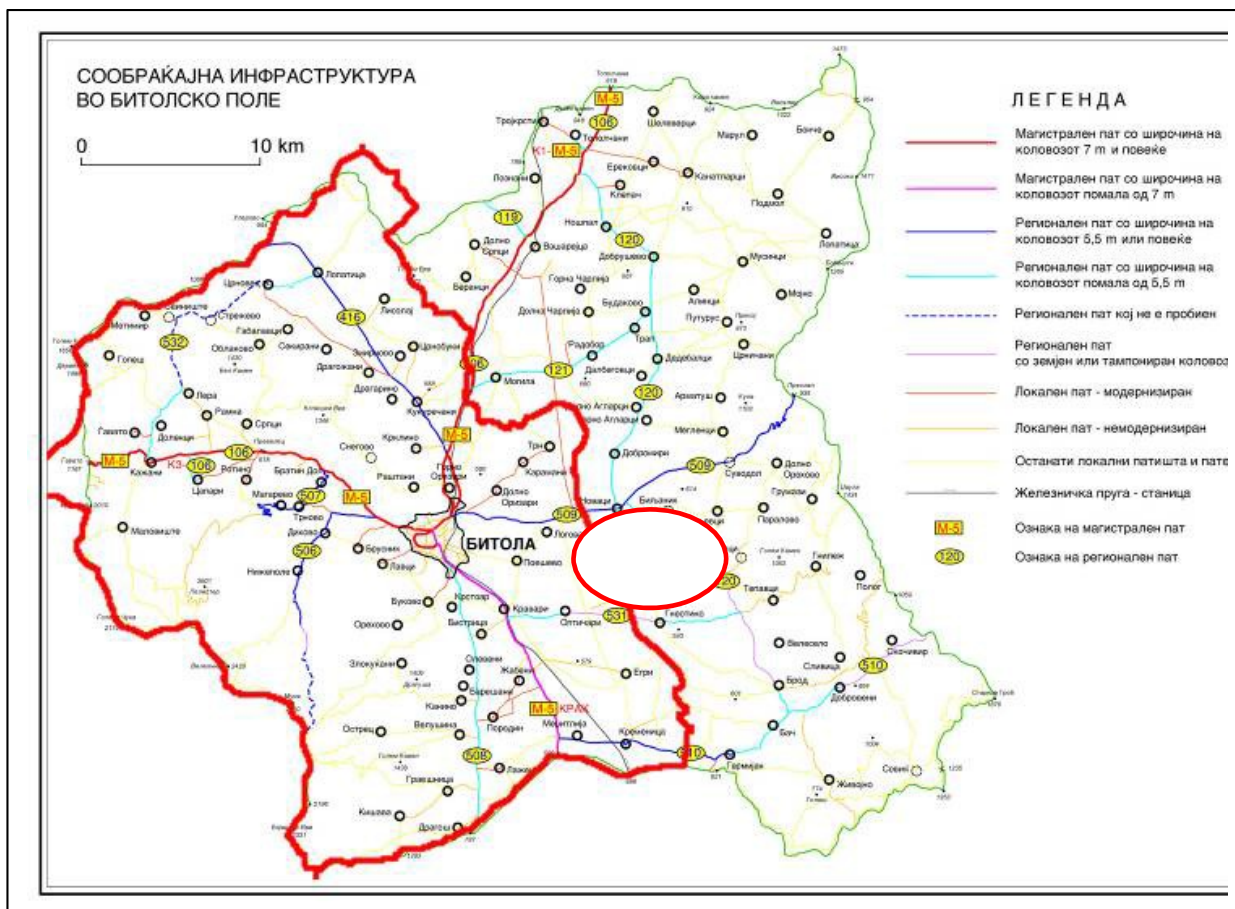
СООБРАЌАЈНА ИНФРАСТРУКТУРА
ВО БИТОЛСКО ПОЛЕ

0 10 km

ЛЕГЕНДА

Магистрален пат со широчина на коловозот 7 m и повеќе

Магистрален пат со широчина на коловозот помала од 7 m

Регионален пат со широчина на коловозот 5,5 m или повеќе

Регионален пат со широчина на коловозот помала од 5,5 m

Регионален пат кој не е пробиен

Регионален пат со земјен или тампониран коловоз

Локален пат - модернизиран

Локален пат - немодернизиран

Останати локални патишта и пате

Железничка пруга - станица

M-5 Ознака на магистрален пат

120 Ознака на регионален пат

БИТОЛА

M-5 106 Тројкрсти Топољани K1-M-5 Шоиварци Марул Бач Ерековци Канатларци Лознани Клепач Подмол 119 Ношпал 120 Долно Српци Вошарани Добрушево Лопатица Беранци Мусинци Горна Чарлија Долна Чарлија Будаково Алинци Мојно Лопатица Цапари 416 Лисолај Путурус Трап Цркличани Метимир Гопеш Оболково 532 Габалавци Сакулари Драгожани Црнобуки 106 Могила 121 Радобор Далбеговци Дедебалци 120 Лера Рамна Драгарино Кукуречани Агларци Арматуш Гавато Доленци Српци Снегово Кркљино M-5 Трн Мегленци M-5 Кажани 106 Ротино Брусник Крклино Раштани Горно Оризари Карамани Добромири 509 Далго Лажец Суводол Цапари Братин Дол 507 M-5 Долно Оризари Новаци Бучин Грунци Маловиште Магарево Трново 509 Логоварди Пораоово Дихово 506 Буково Брусник Лавци Поешево Гнеотино Тепавци Полог Нижеполе Орехово Кравари Крстоар Бистрица 531 Оптичари Гјерпино Велесело Слоештица Оленица Жабени Егри Бареш Свиница Брод Скочивир 510 Лисолај Канино Поломбој Дбровени Острец Велушина M-5 KPAX Породин Меџитлија Крстоар Кременица Бач 506 Лажец 510 Гермијан Граешница Кишава Драгош Совиќ Живојно